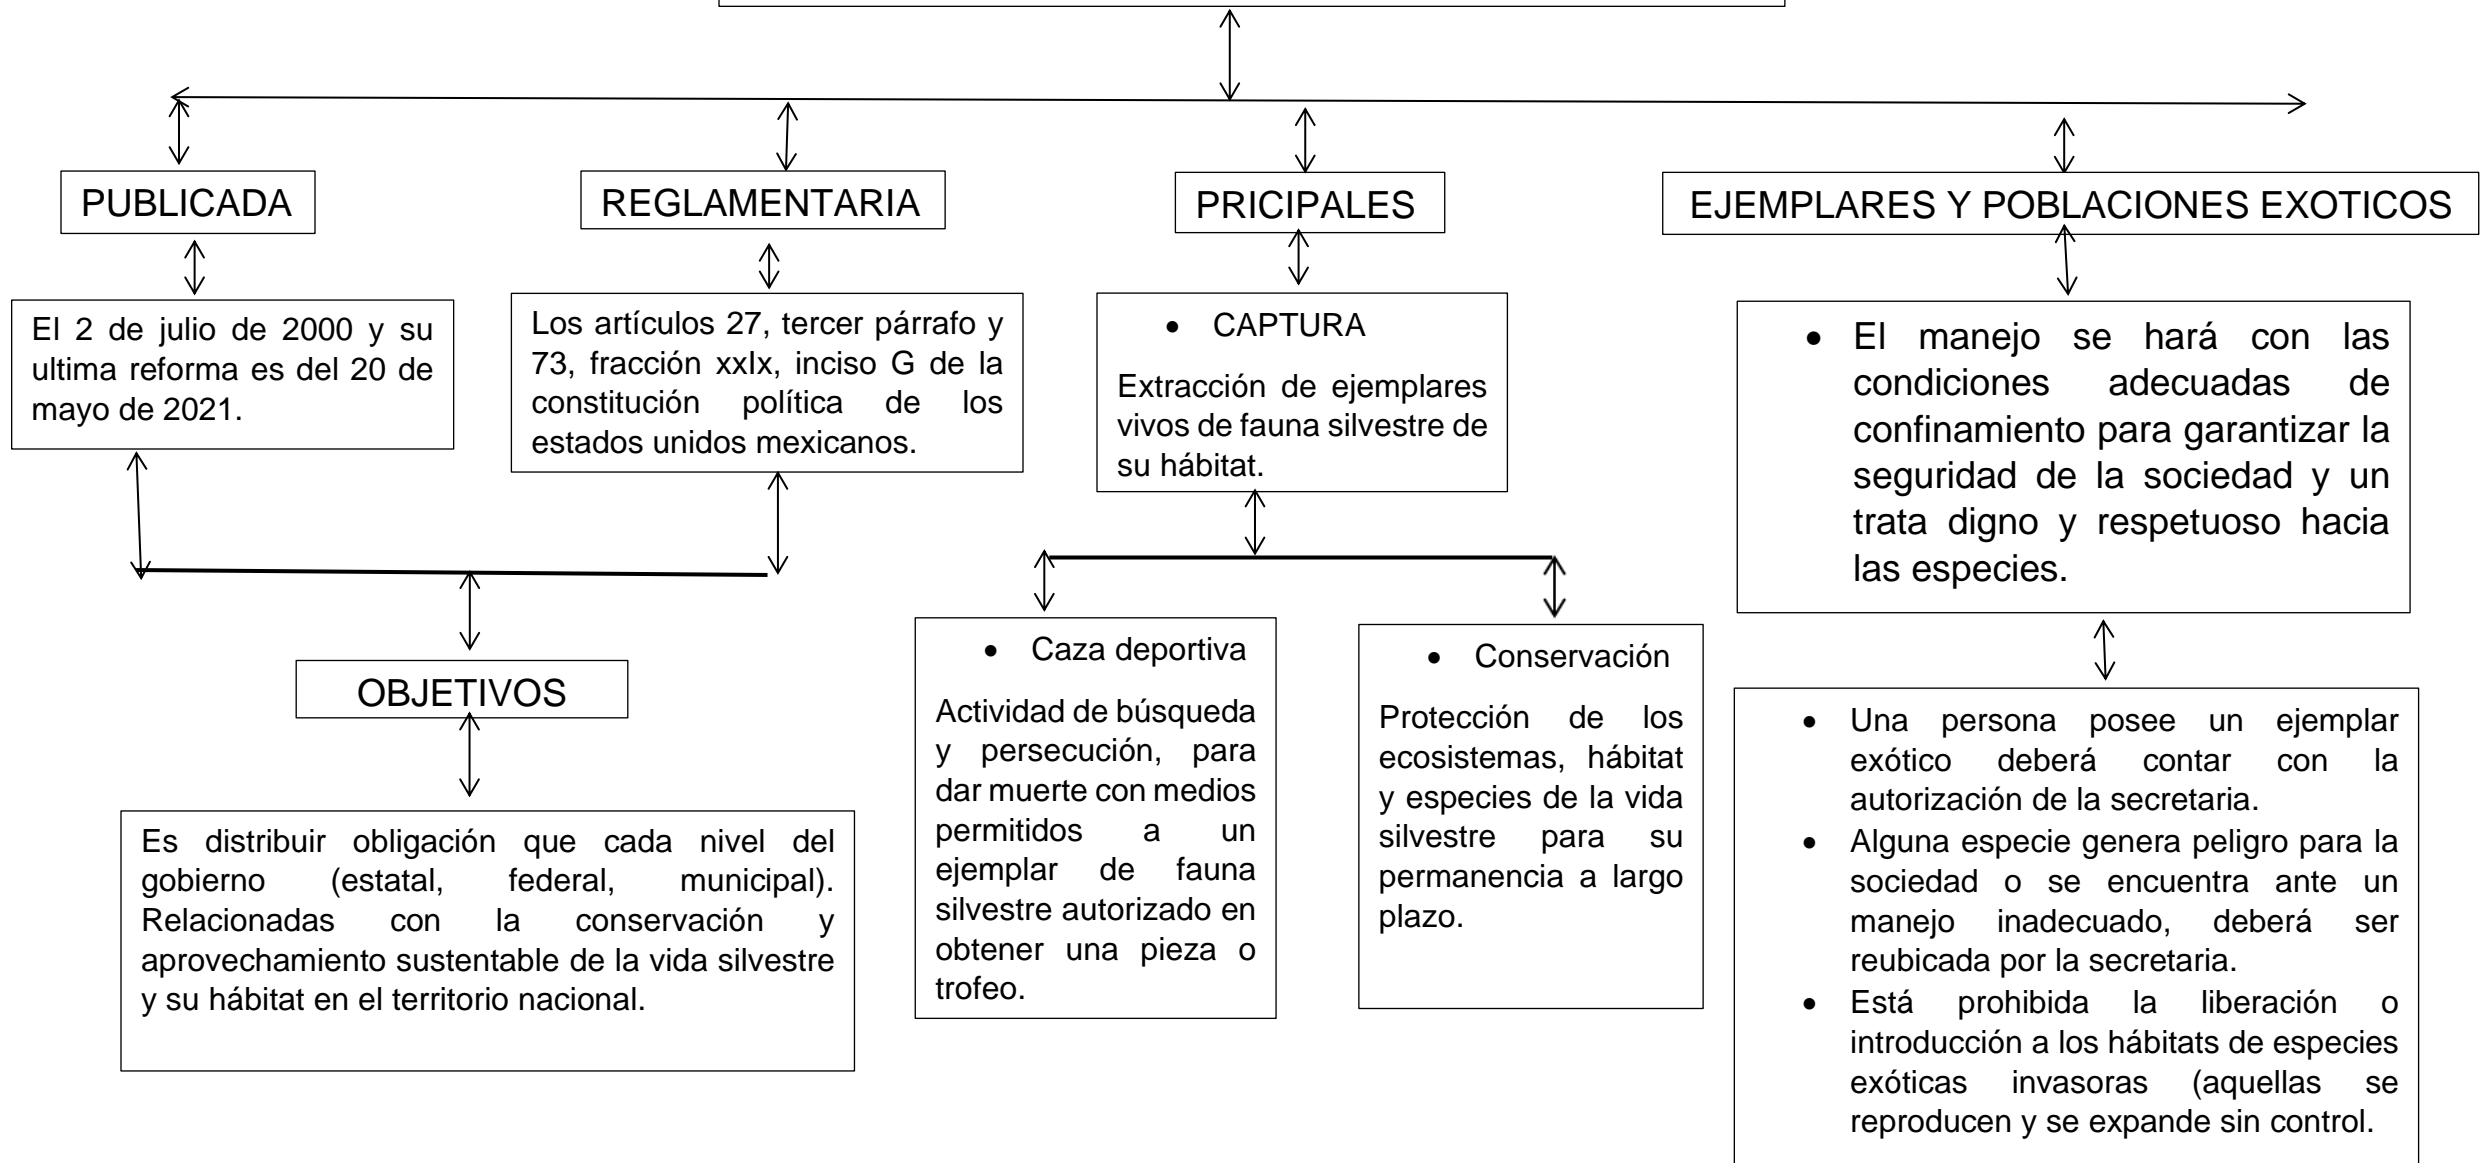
PUBLICADA

El 2 de julio de 2000 y su ultima reforma es del 20 de mayo de 2021.

REGLAMENTARIA

Los artículos 27, tercer párrafo y 73, fracción xxIx, inciso G de la constitución política de los estados unidos mexicanos.

OBJETIVOS

Es distribuir obligación que cada nivel del gobierno (estatal, federal, municipal). Relacionadas con la conservación y aprovechamiento sustentable de la vida silvestre y su hábitat en el territorio nacional.

PRICIPALES

- CAPTURA

Extracción de ejemplares vivos de fauna silvestre de su hábitat.

- Caza deportiva

Actividad de búsqueda y persecución, para dar muerte con medios permitidos a un ejemplar de fauna silvestre autorizado en obtener una pieza o trofeo.

- Conservación

Protección de los ecosistemas, hábitat y especies de la vida silvestre para su permanencia a largo plazo.

EJEMPLARES Y POBLACIONES EXOTICOS

- El manejo se hará con las condiciones adecuadas de confinamiento para garantizar la seguridad de la sociedad y un trata digno y respetuoso hacia las especies.

- Una persona posee un ejemplar exótico deberá contar con la autorización de la secretaria.
- Alguna especie genera peligro para la sociedad o se encuentra ante un manejo inadecuado, deberá ser reubicada por la secretaria.
- Está prohibida la liberación o introducción a los hábitats de especies exóticas invasoras (aquellas se reproducen y se expande sin control.